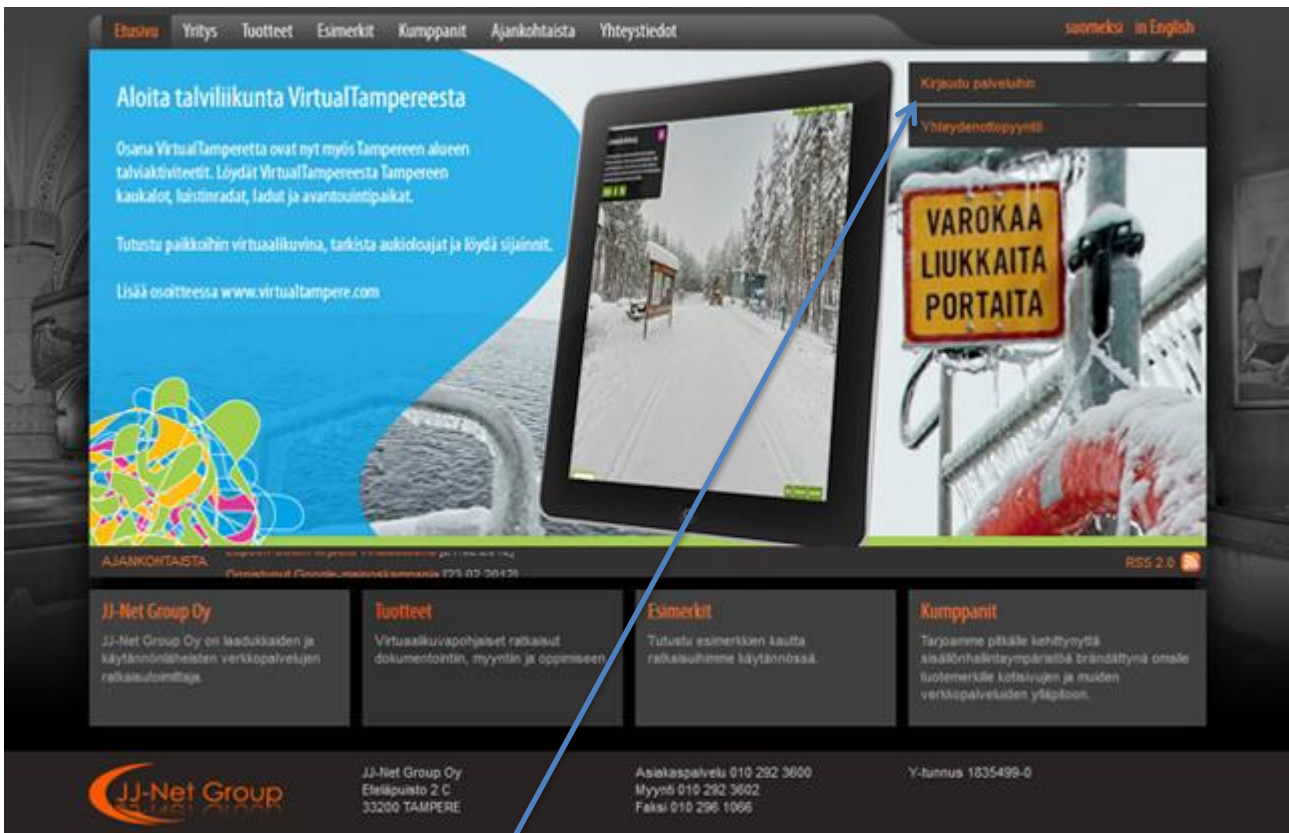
Etusivu Yritys Tuotteet Esimerkit Kumppanit Ajankohtaista Yhteystiedot

suomeksi in English

Kirjaudu palveluihin

Yhteydenottopyyntö

Aloita talviliikunta VirtualTampereesta

Osana VirtualTamperetta ovat nyt myös Tampereen alueen talviaktiviteetit. Löydät VirtualTampereesta Tampereen kaukalot, luistinradat, ladut ja avantouintipaikat.

Tutustu paikkoihin virtuaalikuvina, tarkista aukioloajat ja löydä sijainnit.

Lisää osoitteessa www.virtualtampere.com

VAROKAA LIUKKAITA PORTAITA

AJANKOHTAISTA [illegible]

Onnistunut Google-mainoskampanja [23.02.2012]

RSS 2.0

JJ-Net Group Oy
JJ-Net Group Oy on laadukkaiden ja käytännöllisten verkkopalvelujen ratkaisutoimittaja.

Tuotteet
Virtuaalikuvapohjaiset ratkaisut dokumentointiin, myyntiin ja oppimiseen.

Esimerkit
Tutustu esimerkkien kautta ratkaisuihimme käytännössä.

Kumppanit
Tarjoamme pitkälle kehittynyttä sisällönhallintaympäristöä brändättynä omalle tuotemerkille kotisivujen ja muiden verkkopalveluiden ylläpitoon.

JJ-Net Group

JJ-Net Group Oy
Eteläpuisto 2 C
33200 TAMPERE

Asiakaspalvelu 010 292 3600
Myynti 010 292 3602
Faksi 010 296 1066

Y-tunnus 1835499-0